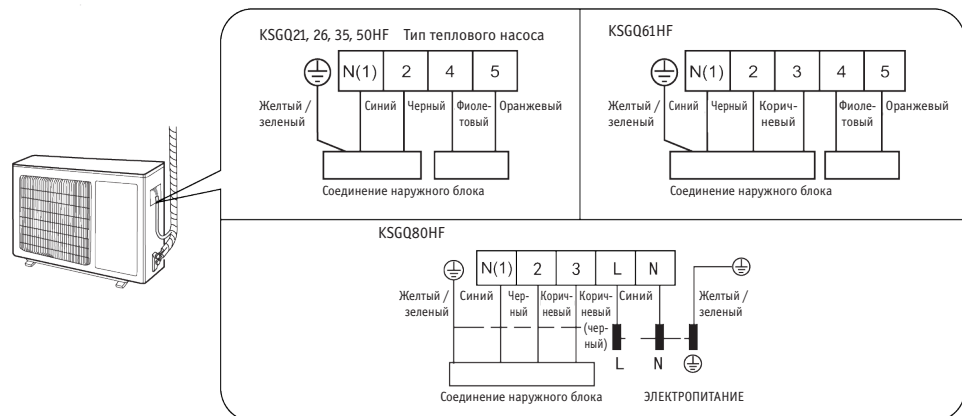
KSGQ21, 26, 35, 50HF Тип теплового насоса

N(1) 2 4 5

Желтый / зеленый Синий Черный Фиолетовый Оранжевый

Соединение наружного блока

KSGQ61HF

N(1) 2 3 4 5

Желтый / зеленый Синий Черный Коричневый Фиолетовый Оранжевый

Соединение наружного блока

KSGQ80HF

N(1) 2 3 L N

Желтый / зеленый Синий Черный Коричневый Коричневый (черный) Синий Желтый / зеленый

L N

Соединение наружного блока

ЭЛЕКТРОПИТАНИЕ